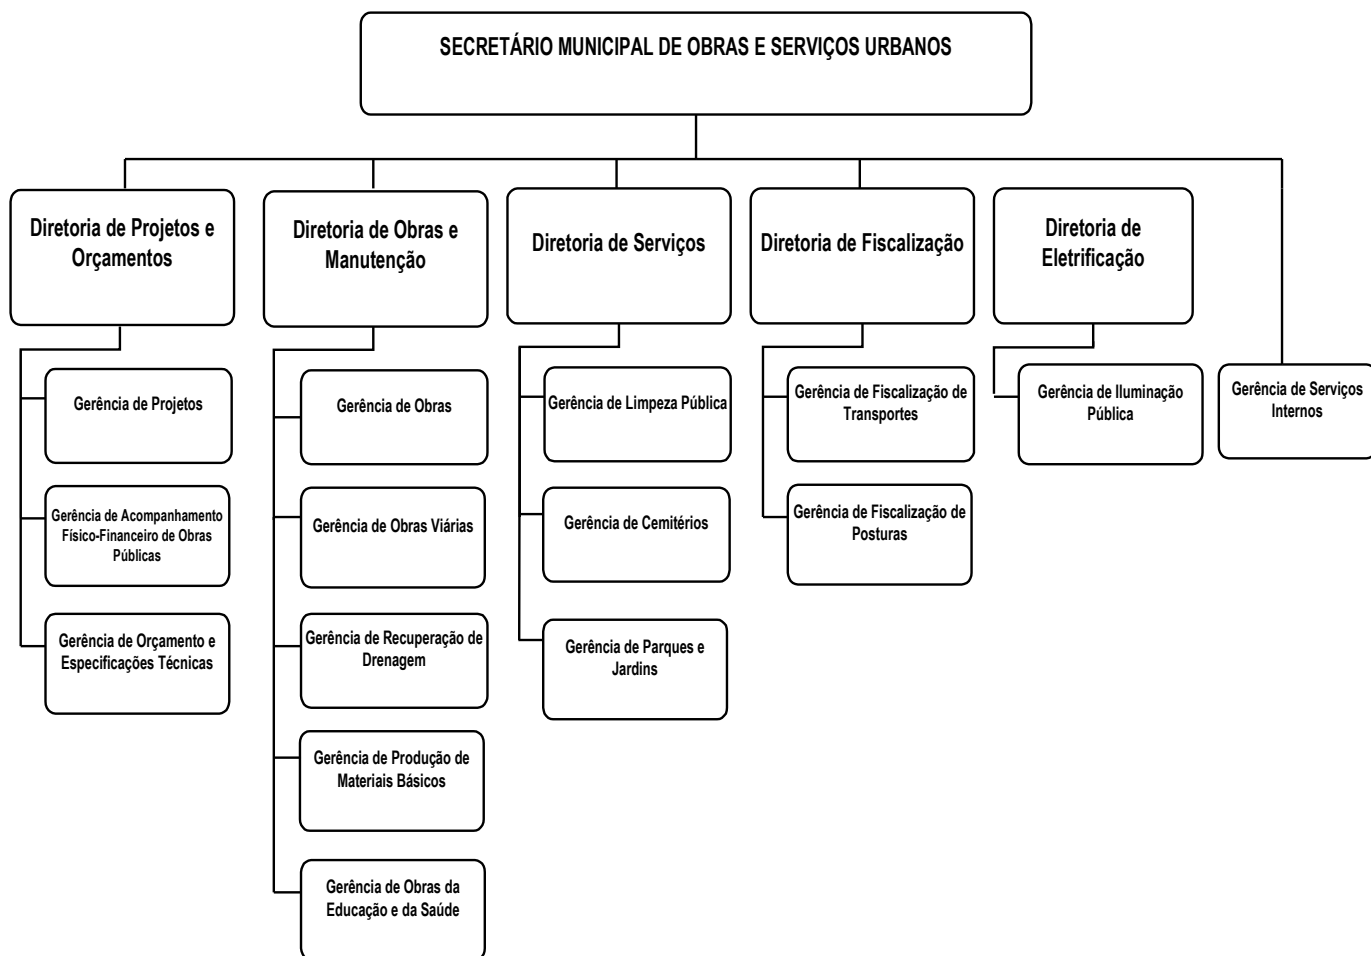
SECRETÁRIO MUNICIPAL DE OBRAS E SERVIÇOS URBANOS

Diretoria de Projetos e Orçamentos

Gerência de Projetos

Gerência de Acompanhamento Físico-Financeiro de Obras Públicas

Gerência de Orçamento e Especificações Técnicas

Diretoria de Obras e Manutenção

Gerência de Obras

Gerência de Obras Viárias

Gerência de Recuperação de Drenagem

Gerência de Produção de Materiais Básicos

Gerência de Obras da Educação e da Saúde

Diretoria de Serviços

Gerência de Limpeza Pública

Gerência de Cemitérios

Gerência de Parques e Jardins

Diretoria de Fiscalização

Gerência de Fiscalização de Transportes

Gerência de Fiscalização de Posturas

Diretoria de Eletrificação

Gerência de Iluminação Pública

Gerência de Serviços Internos